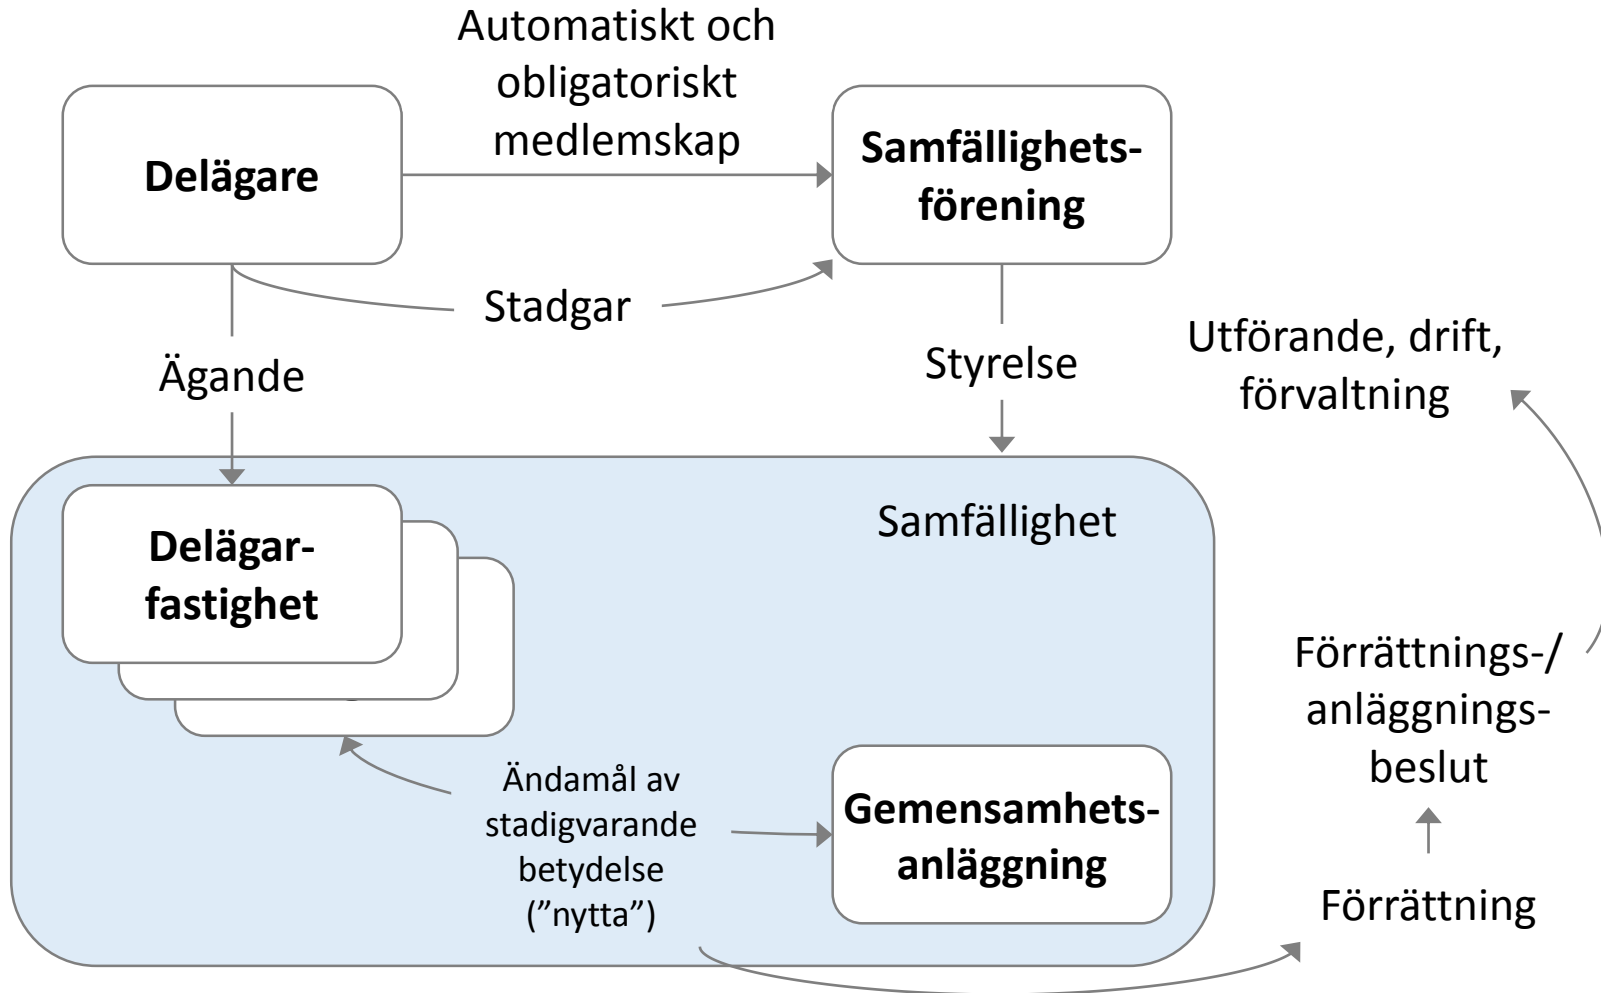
Automatiskt och obligatoriskt medlemskap

**Delägare**

**Samfällighets-förening**

Stadgar

Ägande

Styrelse

Utförande, drift, förvaltning

Samfällighet

**Delägar-fastighet**

Förrättnings-/ anläggnings-beslut

Ändamål av stadigvarande betydelse (”nytta”)

**Gemensamhets-anläggning**

Förrättning